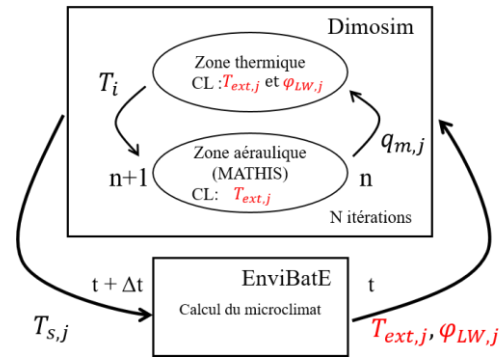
Dimosim

Zone thermique
CL : $T_{ext,j}$ et $\varphi_{LW,j}$

$T_i$

$q_{m,j}$

n+1

Zone aéraulique (MATHIS)
CL: $T_{ext,j}$

n

N itérations

t + $\Delta$t

EnviBatE

Calcul du microclimat

t

$T_{s,j}$

$T_{ext,j}, \varphi_{LW,j}$